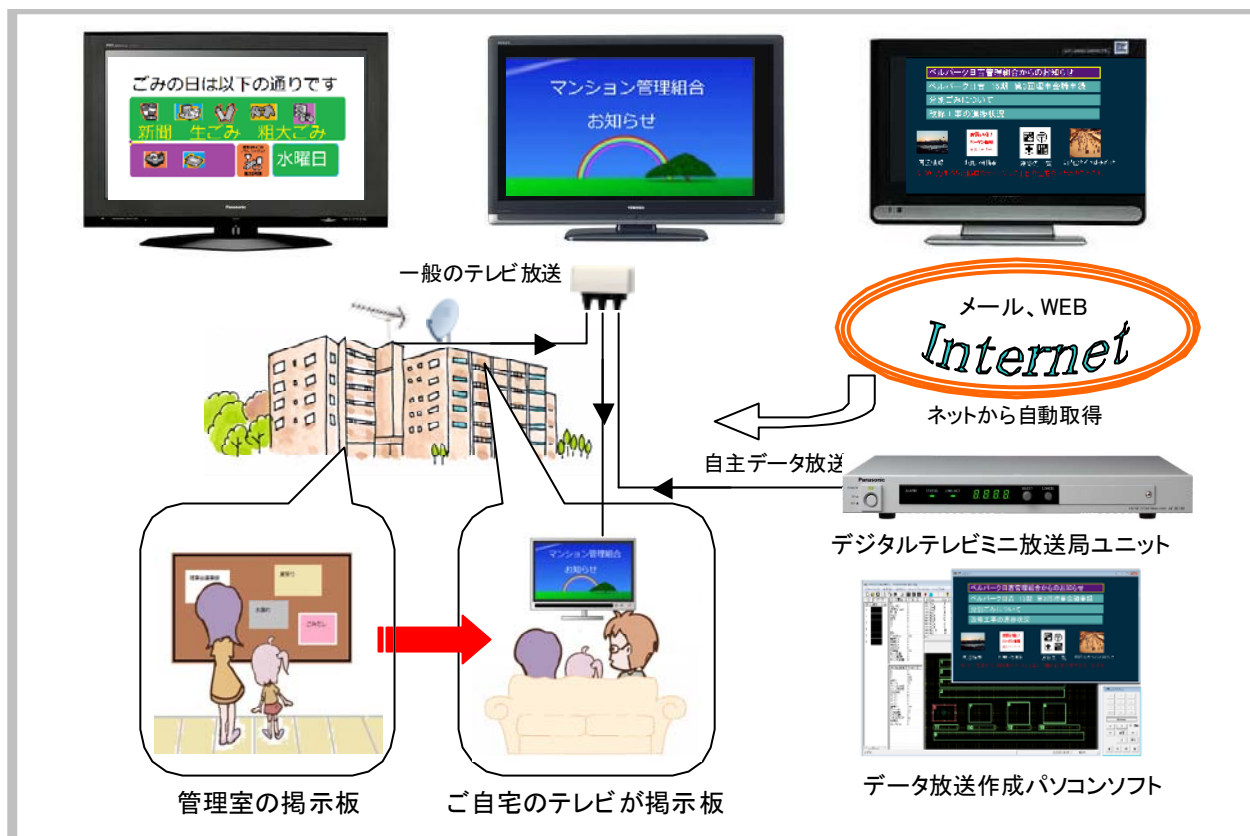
ごみの日は以下の通りです
新聞 生ごみ 粗大ごみ
水曜日

マンション管理組合
お知らせ

ベルパーク自治会管理組合からのお知らせ
分別ごみについて

一般のテレビ放送

メール、WEB
Internet
ネットから自動取得

自主データ放送

8.8.8.8

デジタルテレビミニ放送局ユニット

マンション管理組合
お知らせ

ベルパーク自治会管理組合からのお知らせ
分別ごみについて

データ放送作成パソコンソフト

管理室の掲示板

ご自宅のテレビが掲示板